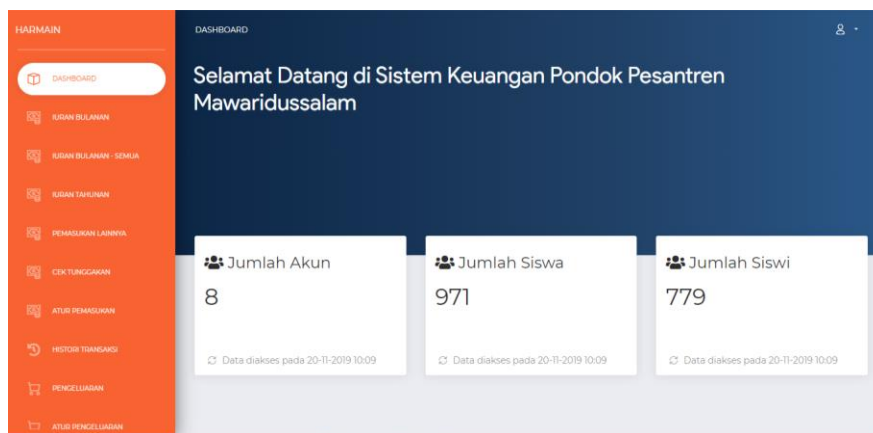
HARMAIN

DASHBOARD

IURAN BULANAN

IURAN BULANAN - SEMUA

IURAN TAHUNAN

PEMASUKAN LAINNYA

CEK TUNGGAKAN

ATUR PEMASUKAN

HISTORI TRANSAKSI

PENGELUARAN

ATUR PENGELUARAN

DASHBOARD

Selamat Datang di Sistem Keuangan Pondok Pesantren Mawaridussalam

Jumlah Akun

8

Data diakses pada 20-11-2019 10:09

Jumlah Siswa

971

Data diakses pada 20-11-2019 10:09

Jumlah Siswi

779

Data diakses pada 20-11-2019 10:09